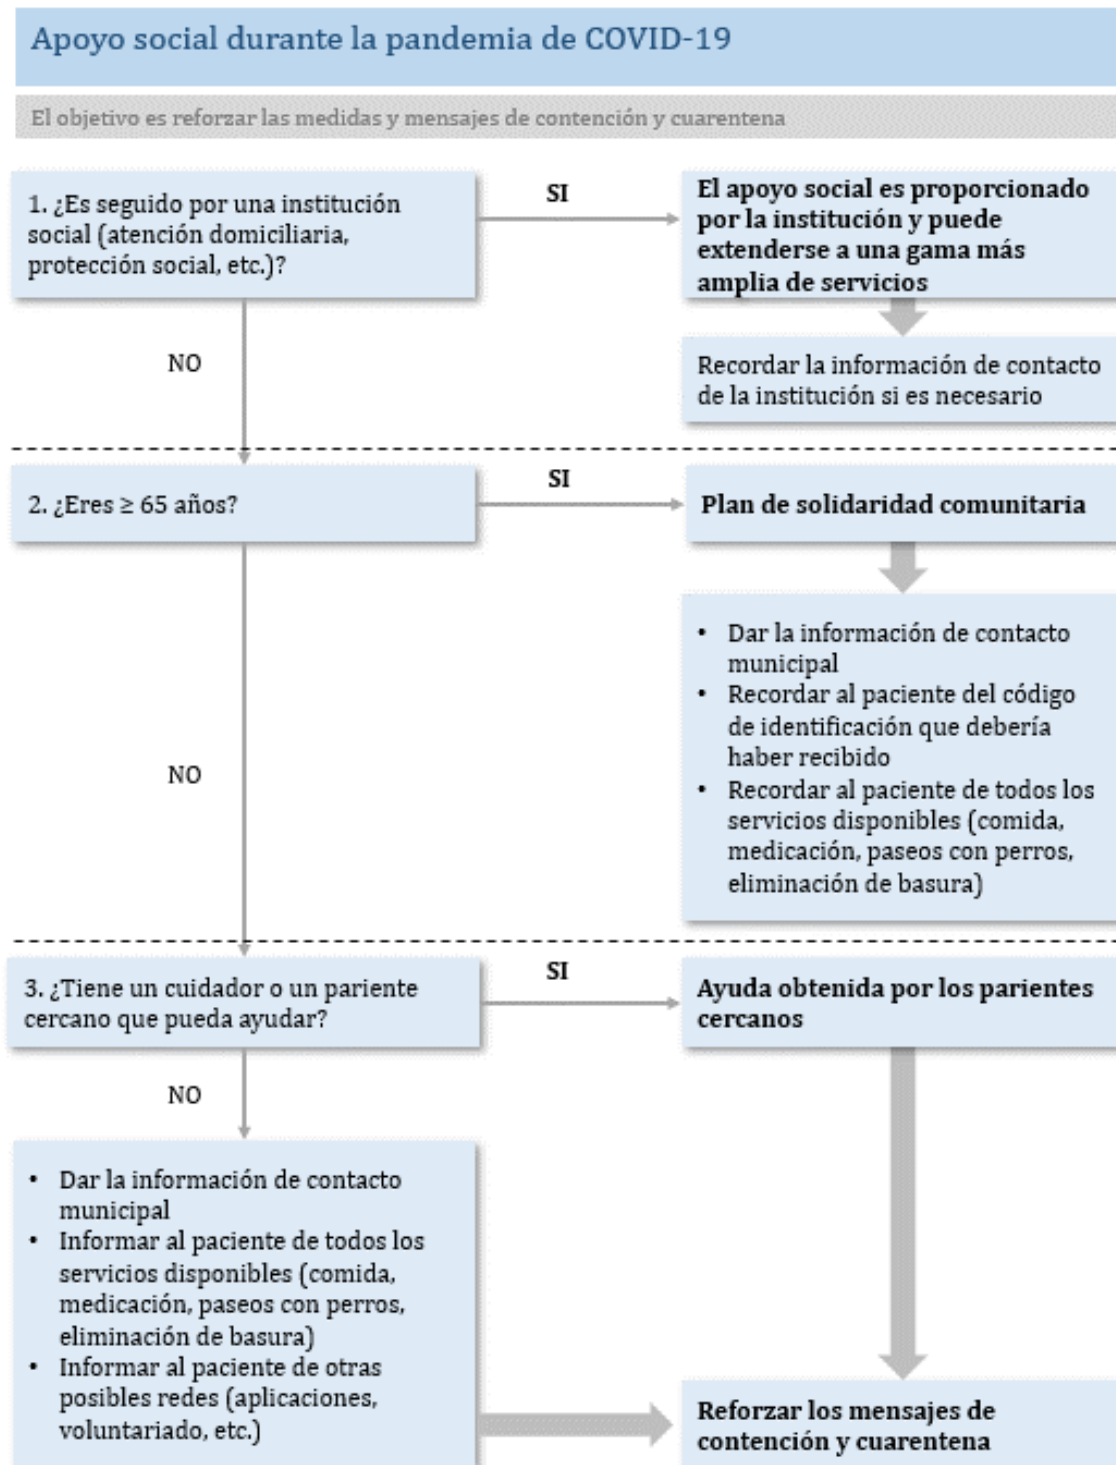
Apoyo social durante la pandemia de COVID-19

El objetivo es reforzar las medidas y mensajes de contención y cuarentena

1. ¿Es seguido por una institución social (atención domiciliaria, protección social, etc.)?

SI

El apoyo social es proporcionado por la institución y puede extenderse a una gama más amplia de servicios

Recordar la información de contacto de la institución si es necesario

NO

2. ¿Eres ≥ 65 años?

SI

Plan de solidaridad comunitaria

- Dar la información de contacto municipal
- Recordar al paciente del código de identificación que debería haber recibido
- Recordar al paciente de todos los servicios disponibles (comida, medicación, paseos con perros, eliminación de basura)

NO

3. ¿Tiene un cuidador o un pariente cercano que pueda ayudar?

SI

Ayuda obtenida por los parientes cercanos

NO

- Dar la información de contacto municipal
- Informar al paciente de todos los servicios disponibles (comida, medicación, paseos con perros, eliminación de basura)
- Informar al paciente de otras posibles redes (aplicaciones, voluntariado, etc.)

Reforzar los mensajes de contención y cuarentena